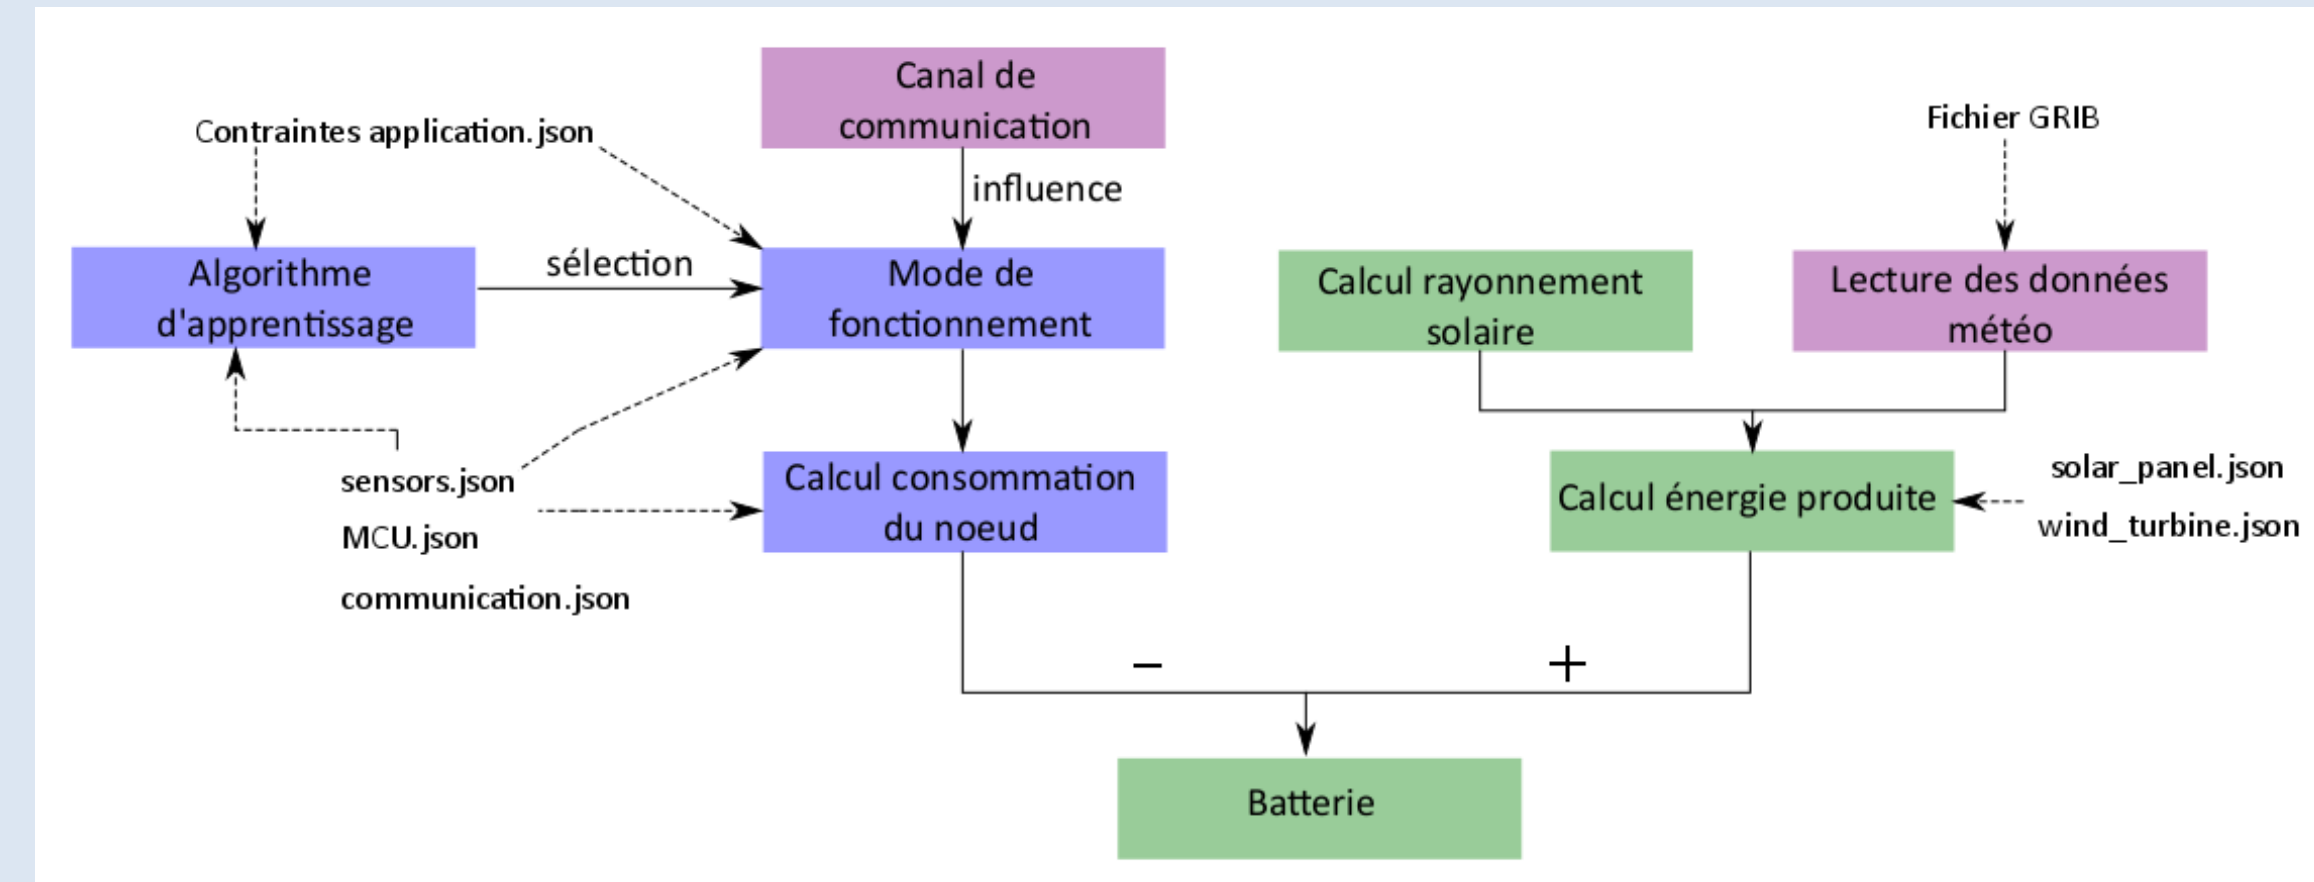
Canal de communication

Contraintes application.json

Fichier GRIB

influence

Algorithme d'apprentissage

sélection

Mode de fonctionnement

Calcul rayonnement solaire

Lecture des données météo

sensors.json

MCU.json

communication.json

Calcul consommation du noeud

Calcul énergie produite

solar_panel.json

wind_turbine.json

−

+

Batterie